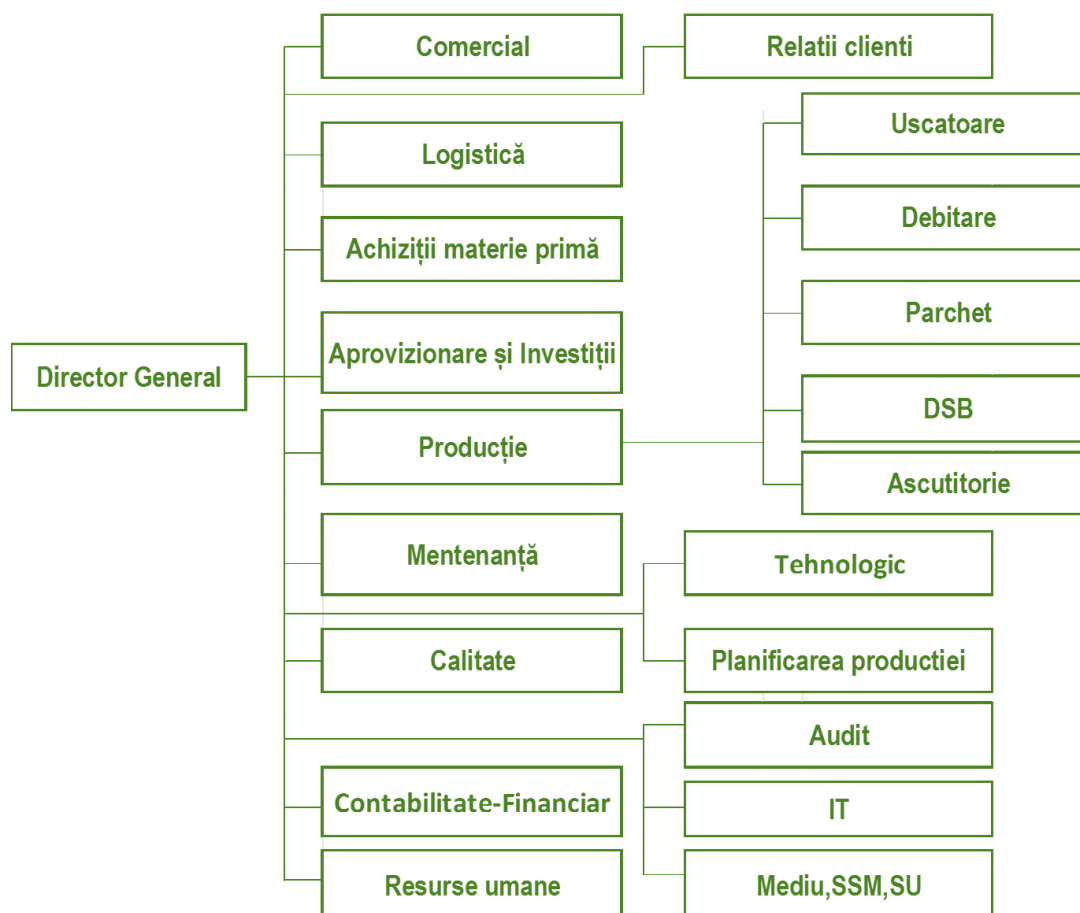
Director General

Comercial

Relatii clienti

Logistică

Achiziții materie primă

Aprovizionare și Investiții

Producție

Uscatoare

Debitare

Parchet

DSB

Ascutitorie

Mentenanță

Tehnologic

Calitate

Planificarea productiei

Audit

Contabilitate-Financiar

IT

Resurse umane

Mediu,SSM,SU